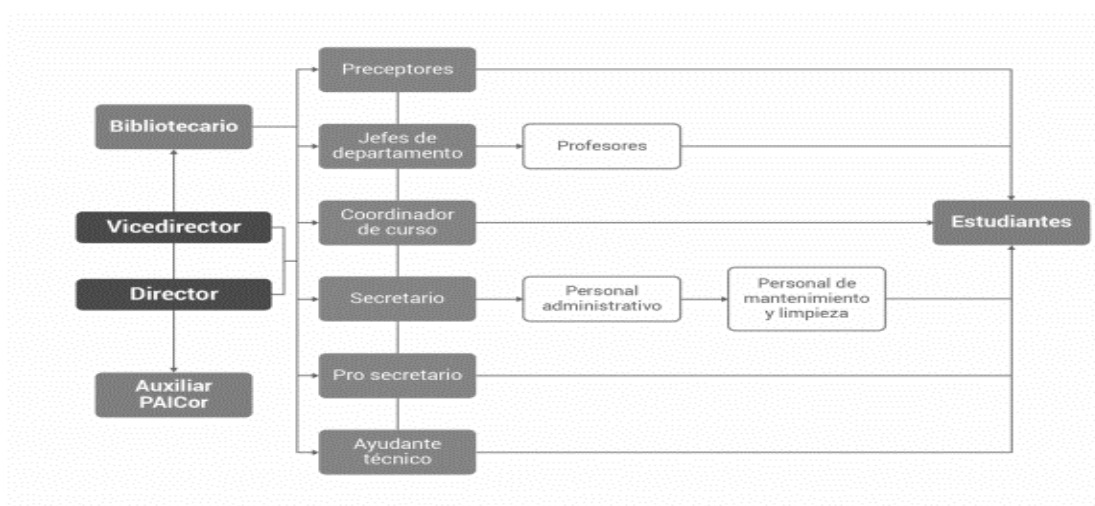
Bibliotecario

Vicedirector

Director

Auxiliar PAICor

Preceptores

Jefes de departamento

Coordinador de curso

Secretario

Pro secretario

Ayudante técnico

Profesores

Personal administrativo

Personal de mantenimiento y limpieza

Estudiantes